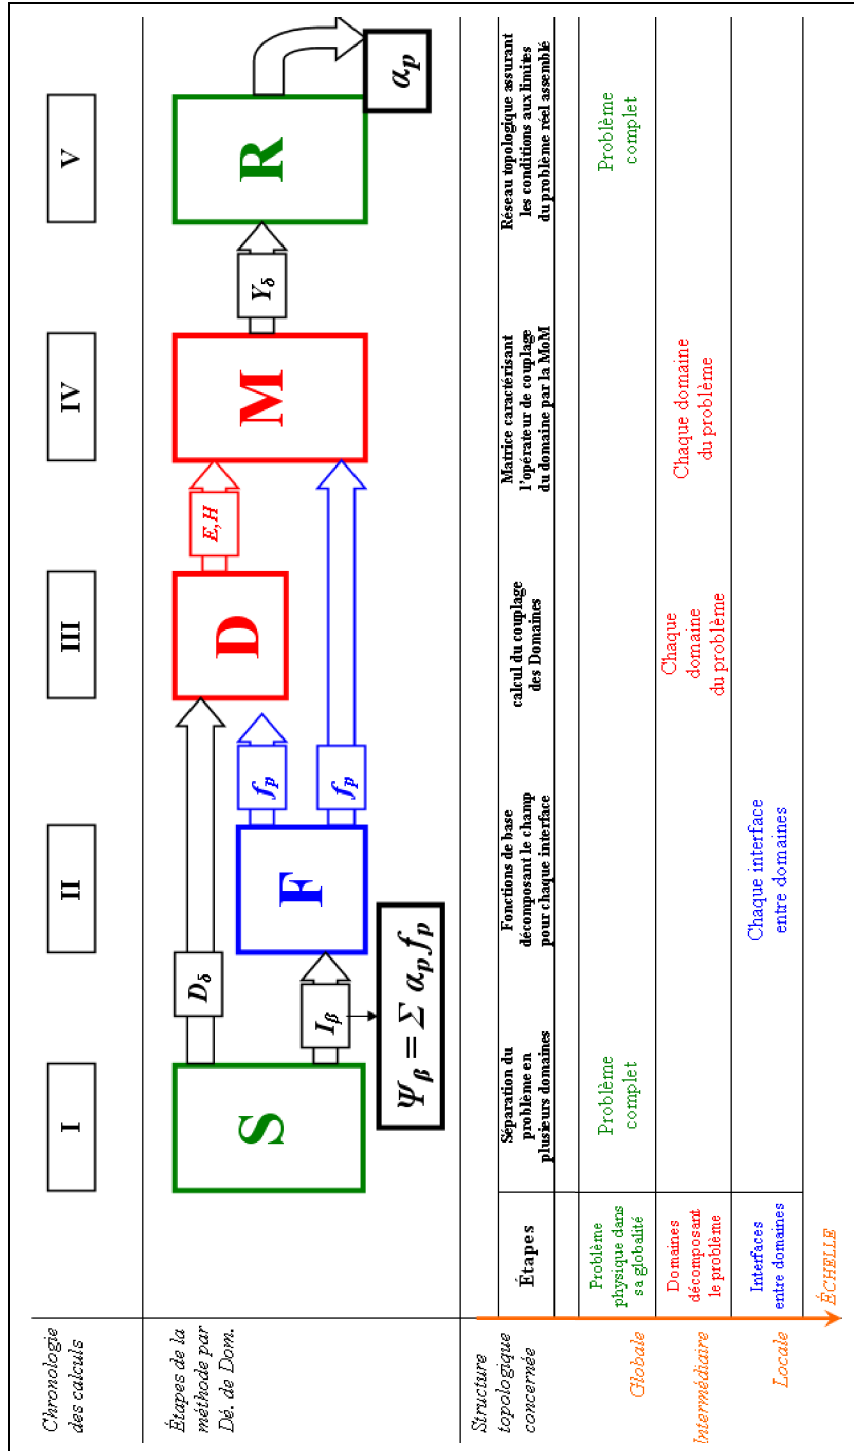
Chronologie des calculs

Étapes de la méthode par Dé. de Dom.

Structure topologique concernée

Globale

Intermédiaire

Locale

ÉCHELLE

I

II

III

IV

V

S

$D_\delta$

$I_\beta$

$\Psi_\beta = \Sigma\, \alpha_p f_p$

F

$f_p$

$f_p$

D

$E,H$

M

$Y_\delta$

R

$\alpha_p$

| Étapes | Séparation du problème en plusieurs domaines | Fonctions de base décomposant le champ pour chaque interface | calcul du couplage des Domaines | Matrice caractérisant l'opérateur de couplage du domaine par la MoM | Réseau topologique assurant les conditions aux limites du problème réel assemblé |
|---|---|---|---|---|---|
| Problème physique dans sa globalité | Problème complet | | | | Problème complet |
| Domaines décomposant le problème | | | Chaque domaine du problème | Chaque domaine du problème | |
| Interfaces entre domaines | | Chaque interface entre domaines | | | |